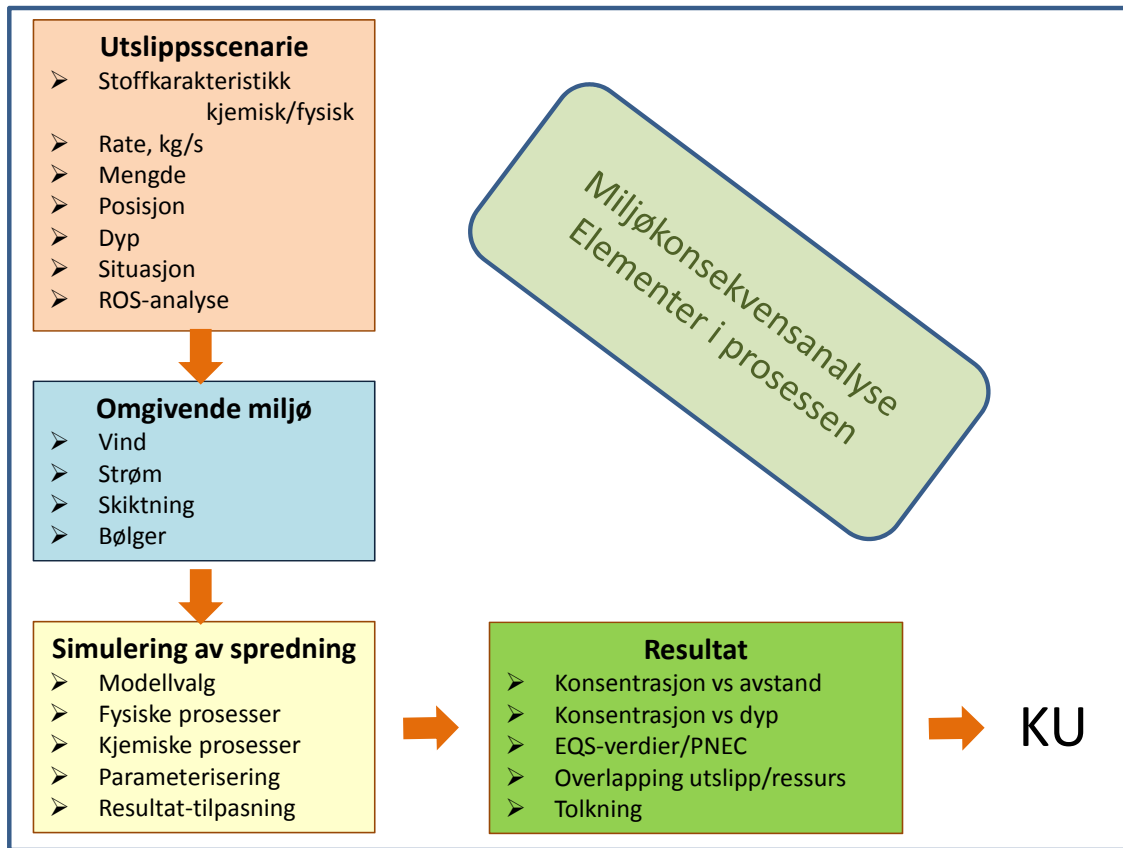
**Utslippsscenarie**
- Stoffkarakteristikk kjemisk/fysisk
- Rate, kg/s
- Mengde
- Posisjon
- Dyp
- Situasjon
- ROS-analyse

Miljøkonsekvensanalyse
Elementer i prosessen

**Omgivende miljø**
- Vind
- Strøm
- Skiktning
- Bølger

**Simulering av spredning**
- Modellvalg
- Fysiske prosesser
- Kjemiske prosesser
- Parameterisering
- Resultat-tilpasning

**Resultat**
- Konsentrasjon vs avstand
- Konsentrasjon vs dyp
- EQS-verdier/PNEC
- Overlapping utslipp/ressurs
- Tolkning

KU